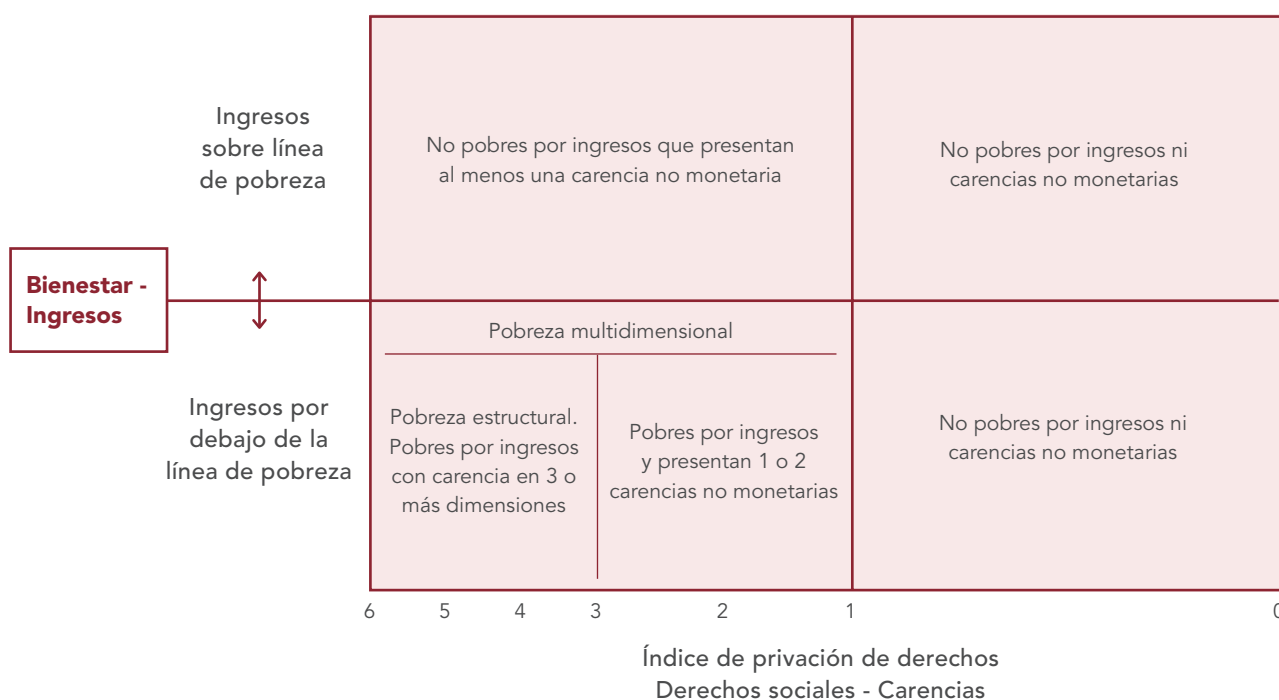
Ingresos sobre línea de pobreza

No pobres por ingresos que presentan al menos una carencia no monetaria

No pobres por ingresos ni carencias no monetarias

Bienestar - Ingresos

Pobreza multidimensional

Ingresos por debajo de la línea de pobreza

Pobreza estructural. Pobres por ingresos con carencia en 3 o más dimensiones

Pobres por ingresos y presentan 1 o 2 carencias no monetarias

No pobres por ingresos ni carencias no monetarias

6 5 4 3 2 1 0

Índice de privación de derechos
Derechos sociales - Carencias